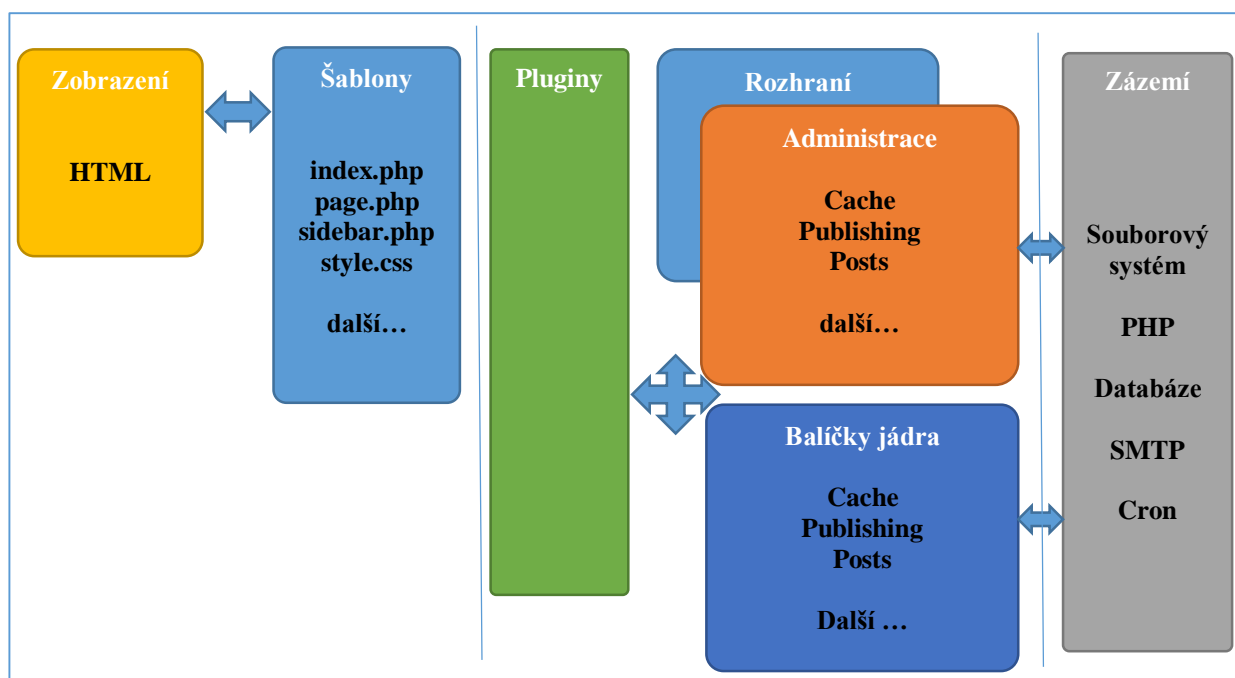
Zobrazení

HTML

Šablony

index.php
page.php
sidebar.php
style.css

další…

Pluginy

Rozhraní

Administrace

Cache
Publishing
Posts

další…

Balíčky jádra

Cache
Publishing
Posts

Další …

Zázemí

Souborový systém

PHP

Databáze

SMTP

Cron